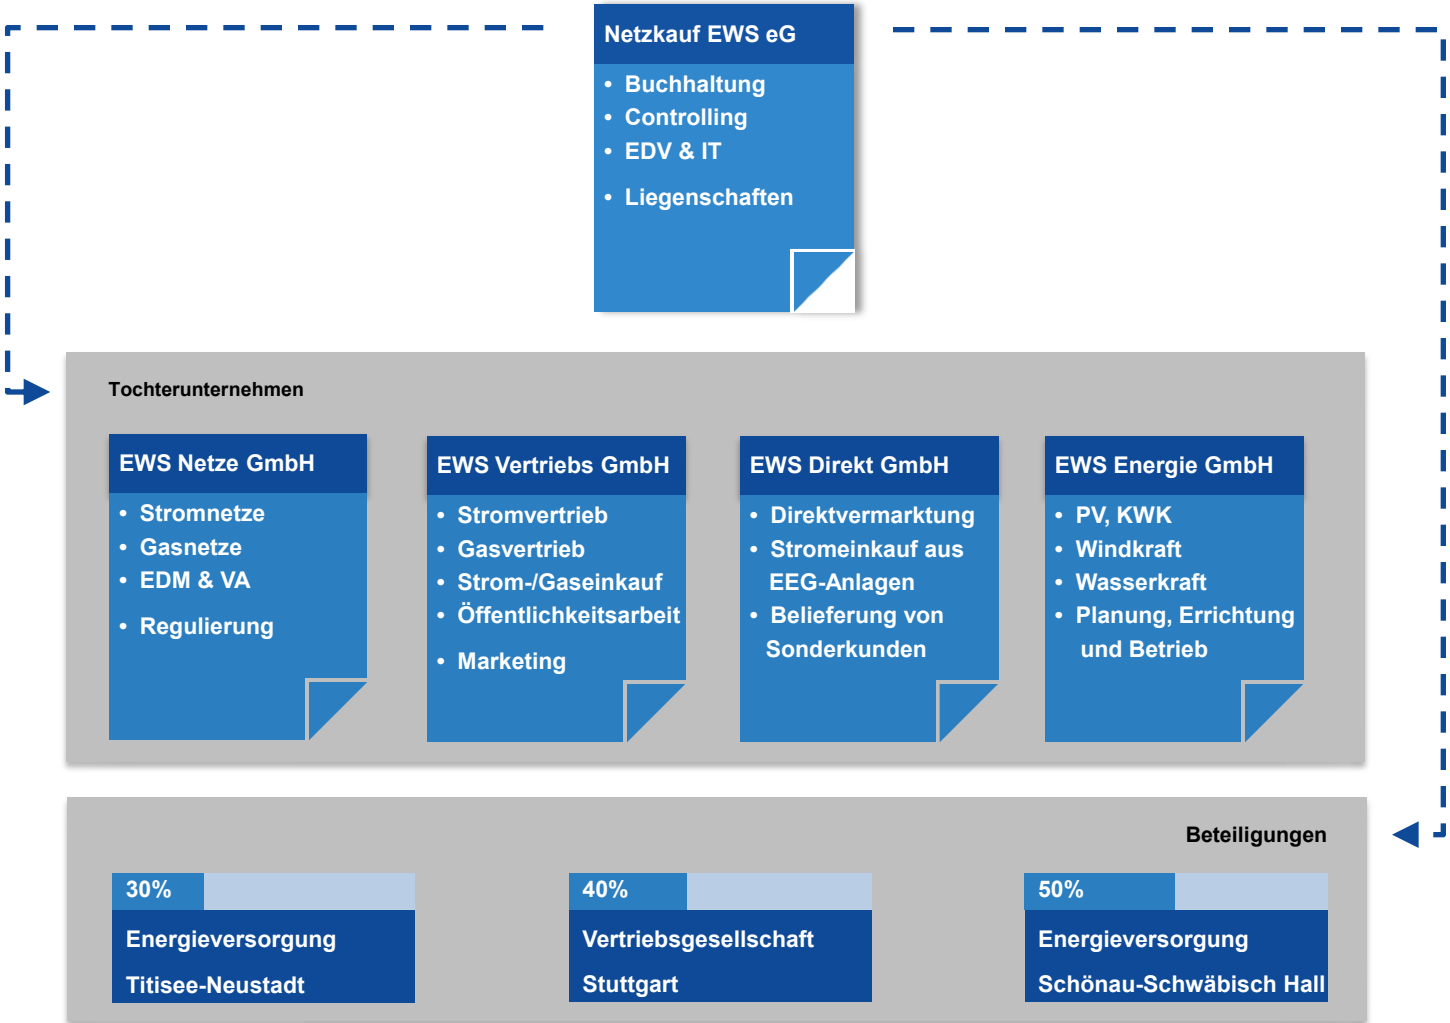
Netzkauf EWS eG

- Buchhaltung
- Controlling
- EDV & IT
- Liegenschaften

Tochterunternehmen

EWS Netze GmbH

- Stromnetze
- Gasnetze
- EDM & VA
- Regulierung

EWS Vertriebs GmbH

- Stromvertrieb
- Gasvertrieb
- Strom-/Gaseinkauf
- Öffentlichkeitsarbeit
- Marketing

EWS Direkt GmbH

- Direktvermarktung
- Stromeinkauf aus EEG-Anlagen
- Belieferung von Sonderkunden

EWS Energie GmbH

- PV, KWK
- Windkraft
- Wasserkraft
- Planung, Errichtung und Betrieb

Beteiligungen

30%
Energieversorgung Titisee-Neustadt

40%
Vertriebsgesellschaft Stuttgart

50%
Energieversorgung Schönau-Schwäbisch Hall